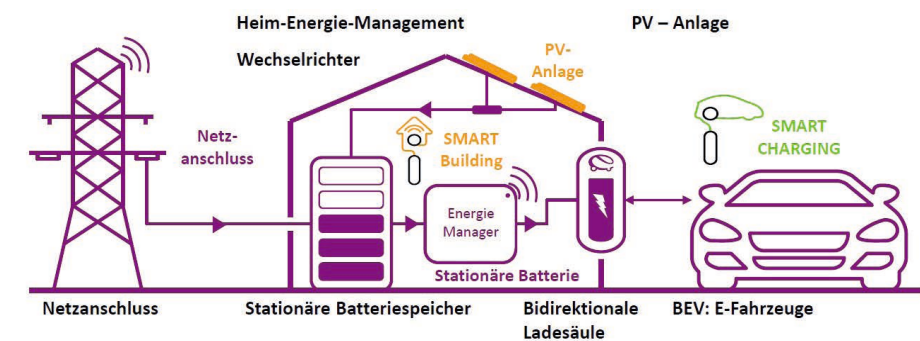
Heim-Energie-Management

PV – Anlage

Wechselrichter

PV-Anlage

Netz-anschluss

SMART Building

SMART CHARGING

Energie Manager

Stationäre Batterie

Netzanschluss

Stationäre Batteriespeicher

Bidirektionale Ladesäule

BEV: E-Fahrzeuge